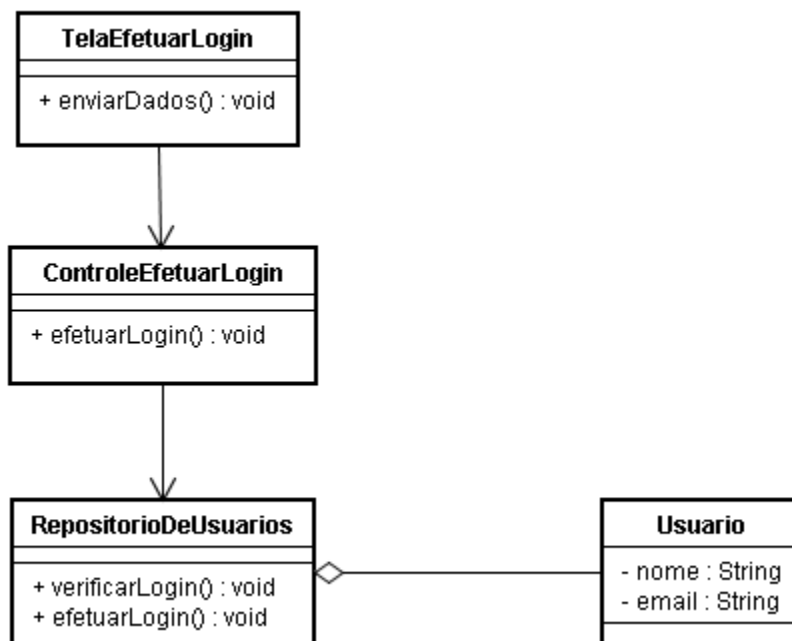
TelaEfetuarLogin

+ enviarDados() : void

ControleEfetuarLogin

+ efetuarLogin() : void

RepositorioDeUsuarios

+ verificarLogin() : void
+ efetuarLogin() : void

Usuario

- nome : String
- email : String